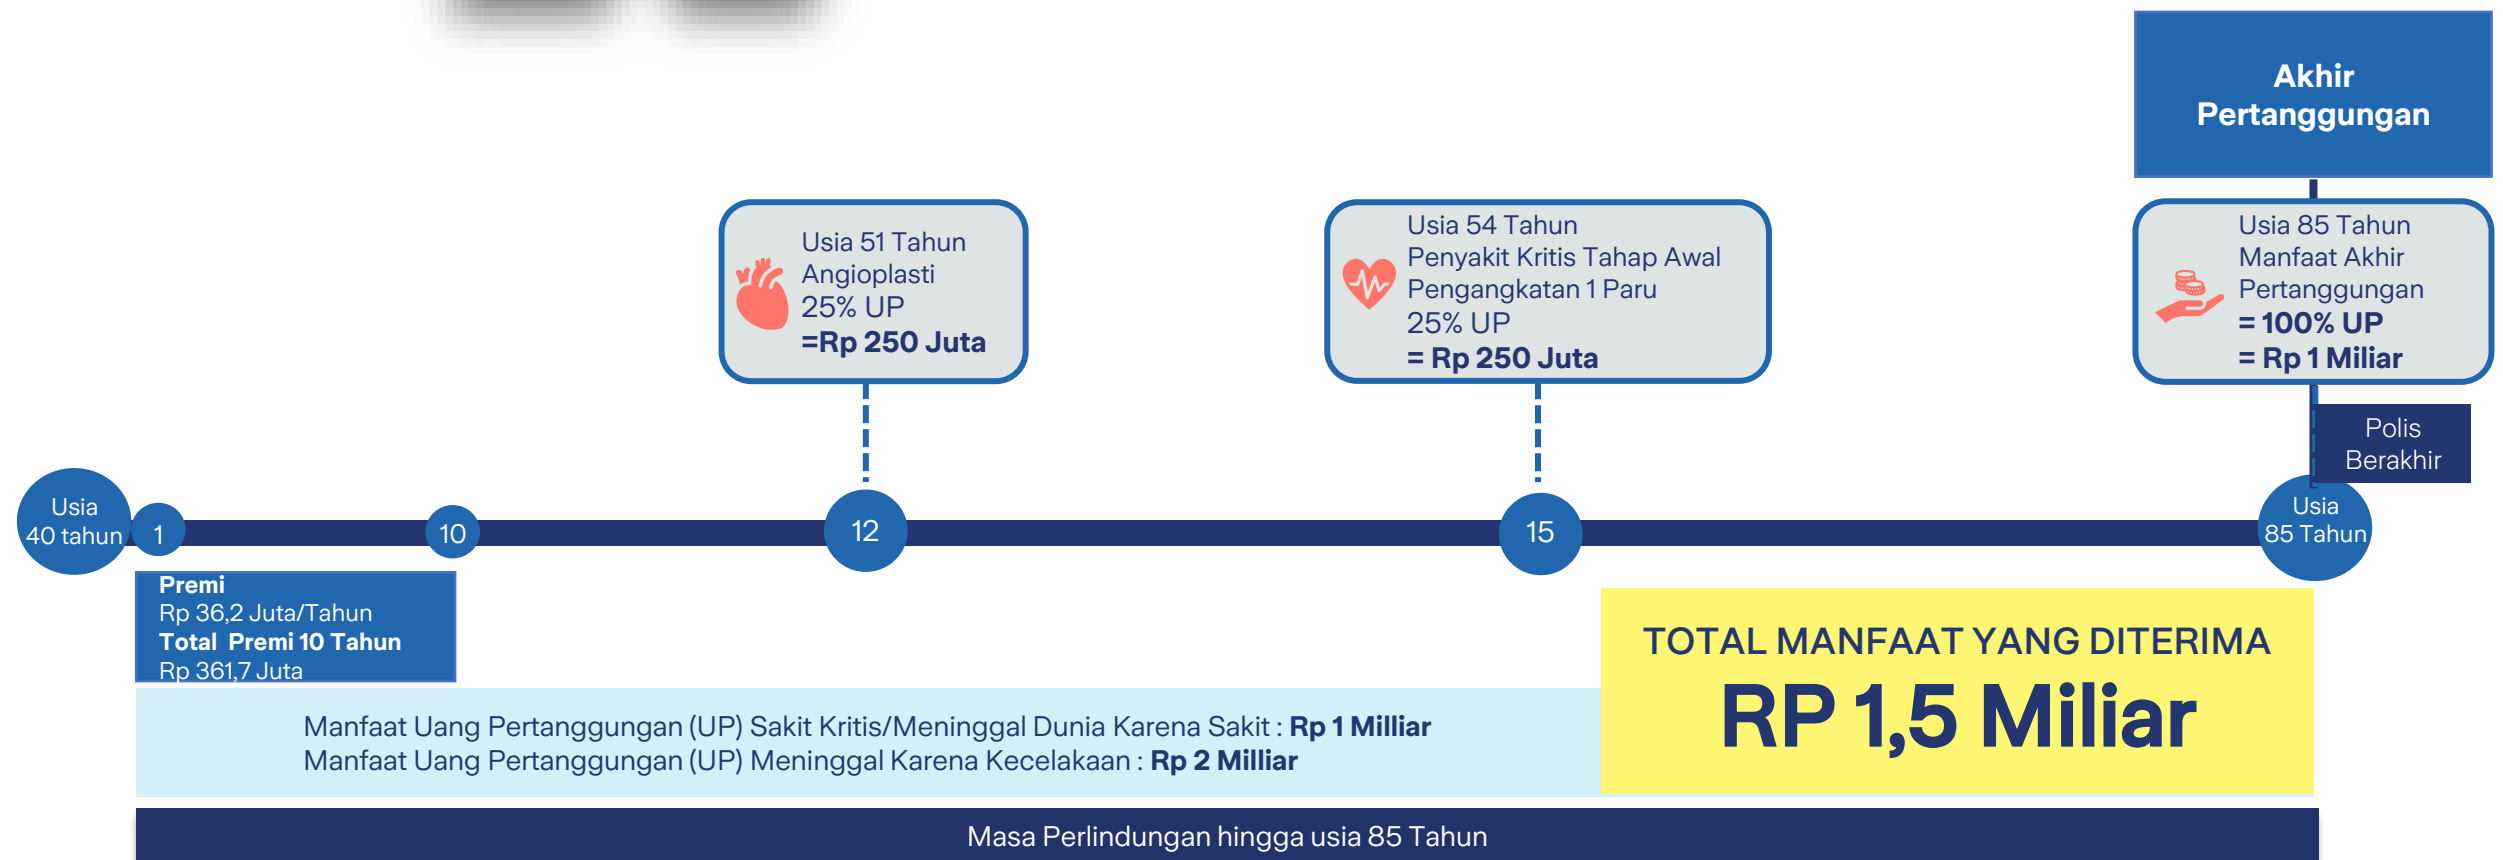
Akhir Pertanggungan

Usia 51 Tahun
Angioplasti
25% UP
=Rp 250 Juta

Usia 54 Tahun
Penyakit Kritis Tahap Awal
Pengangkatan 1 Paru
25% UP
= Rp 250 Juta

Usia 85 Tahun
Manfaat Akhir
Pertanggungan
= 100% UP
= Rp 1 Miliar

Polis Berakhir

Usia 40 tahun

1

10

12

15

Usia 85 Tahun

Premi
Rp 36,2 Juta/Tahun
Total Premi 10 Tahun
Rp 361,7 Juta

Manfaat Uang Pertanggungan (UP) Sakit Kritis/Meninggal Dunia Karena Sakit : Rp 1 Milliar
Manfaat Uang Pertanggungan (UP) Meninggal Karena Kecelakaan : Rp 2 Milliar

TOTAL MANFAAT YANG DITERIMA
RP 1,5 Miliar

Masa Perlindungan hingga usia 85 Tahun